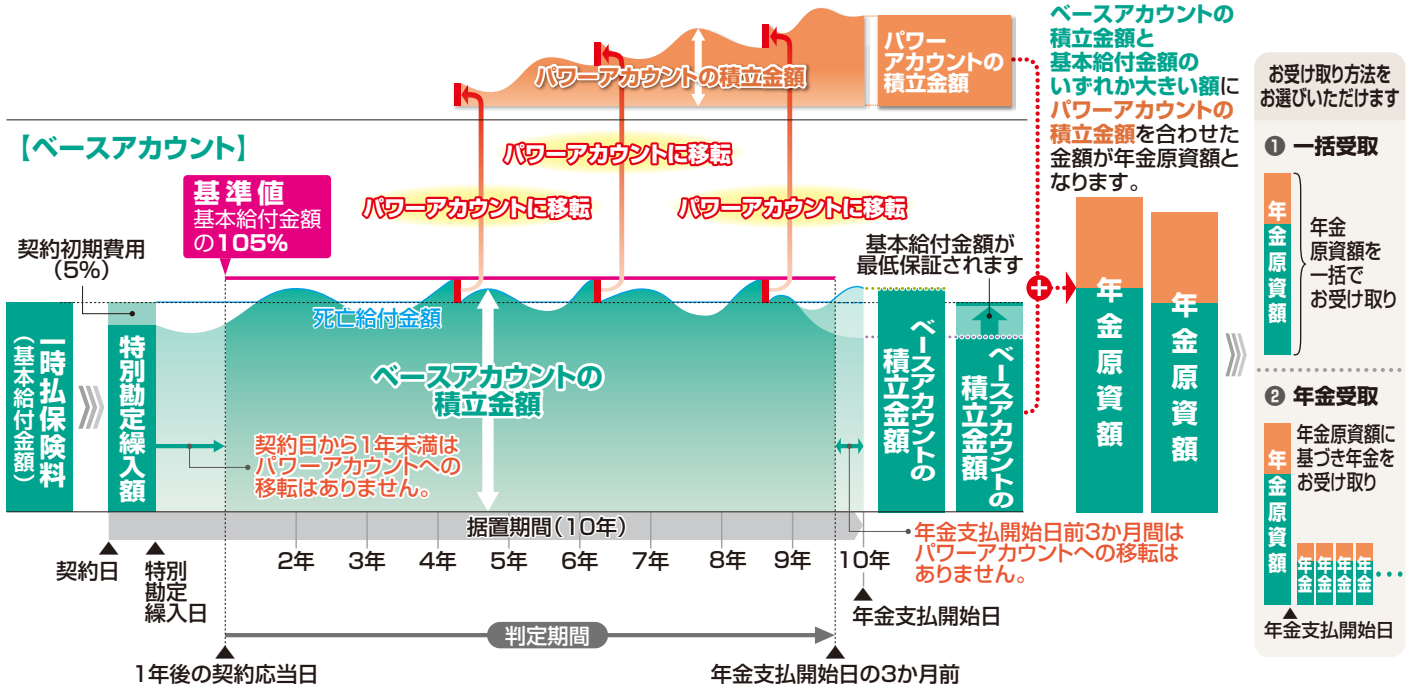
パワーアカウントの積立金額

パワーアカウントの積立金額

ベースアカウントの積立金額と基本給付金額のいずれか大きい額にパワーアカウントの積立金額を合わせた金額が年金原資額となります。

お受け取り方法をお選びいただけます

❶ 一括受取

年金原資額

年金原資を一括でお受け取り

❷ 年金受取

年金原資額

年金原資額に基づき年金をお受け取り

年金 年金 年金 年金 …

年金支払開始日

【ベースアカウント】

パワーアカウントに移転

パワーアカウントに移転

パワーアカウントに移転

基準値
基本給付金額の105%

契約初期費用（5%）

基本給付金額が最低保証されます

死亡給付金額

一時払保険料（基本給付金額）

特別勘定繰入額

ベースアカウントの積立金額

契約日から1年未満はパワーアカウントへの移転はありません。

ベースアカウントの積立金額

ベースアカウントの積立金額

年金原資額

年金原資額

据置期間（10年）

2年 3年 4年 5年 6年 7年 8年 9年 10年

契約日

特別勘定繰入日

年金支払開始日前3か月間はパワーアカウントへの移転はありません。

年金支払開始日

判定期間

1年後の契約応当日

年金支払開始日の3か月前